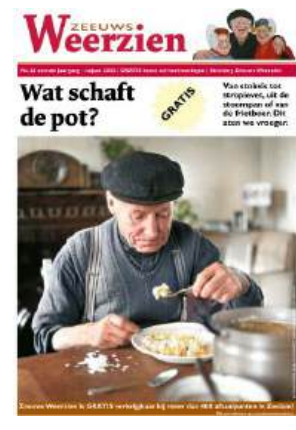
ZEEUWS
Weerzien

Nr. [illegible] jaargang • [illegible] 2002 • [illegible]

Wat schaft de pot?

GRATIS

Van stoofvis tot stroopevel, uit de stoompan of van de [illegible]. Dit aten we vroeger.

Zeeuws Weerzien is GRATIS verkrijgbaar bij meer dan 400 afhaalpunten in Zeeland!